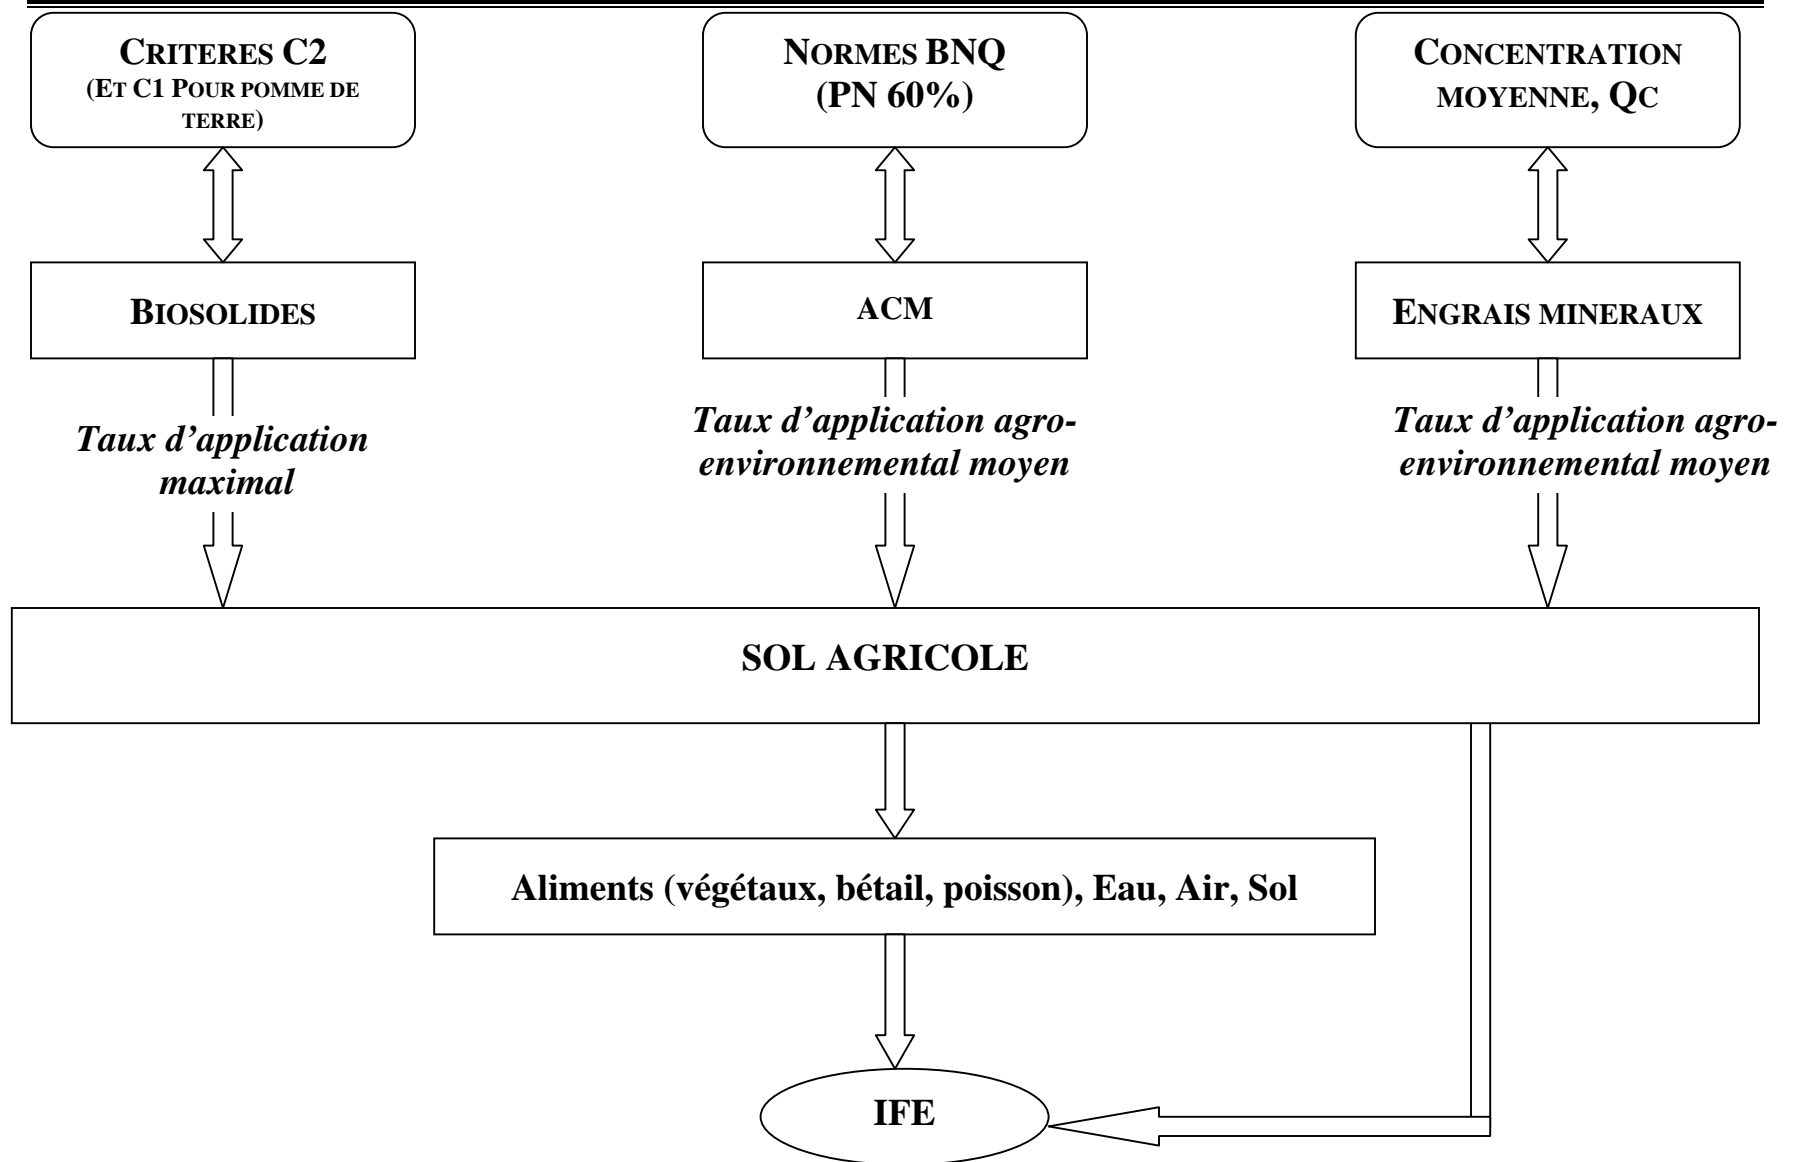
CRITERES C2
(ET C1 POUR POMME DE TERRE)

NORMES BNQ
(PN 60%)

CONCENTRATION MOYENNE, QC

BIOSOLIDES

ACM

ENGRAIS MINERAUX

Taux d'application maximal

Taux d'application agroenvironnemental moyen

Taux d'application agroenvironnemental moyen

SOL AGRICOLE

Aliments (végétaux, bétail, poisson), Eau, Air, Sol

IFE